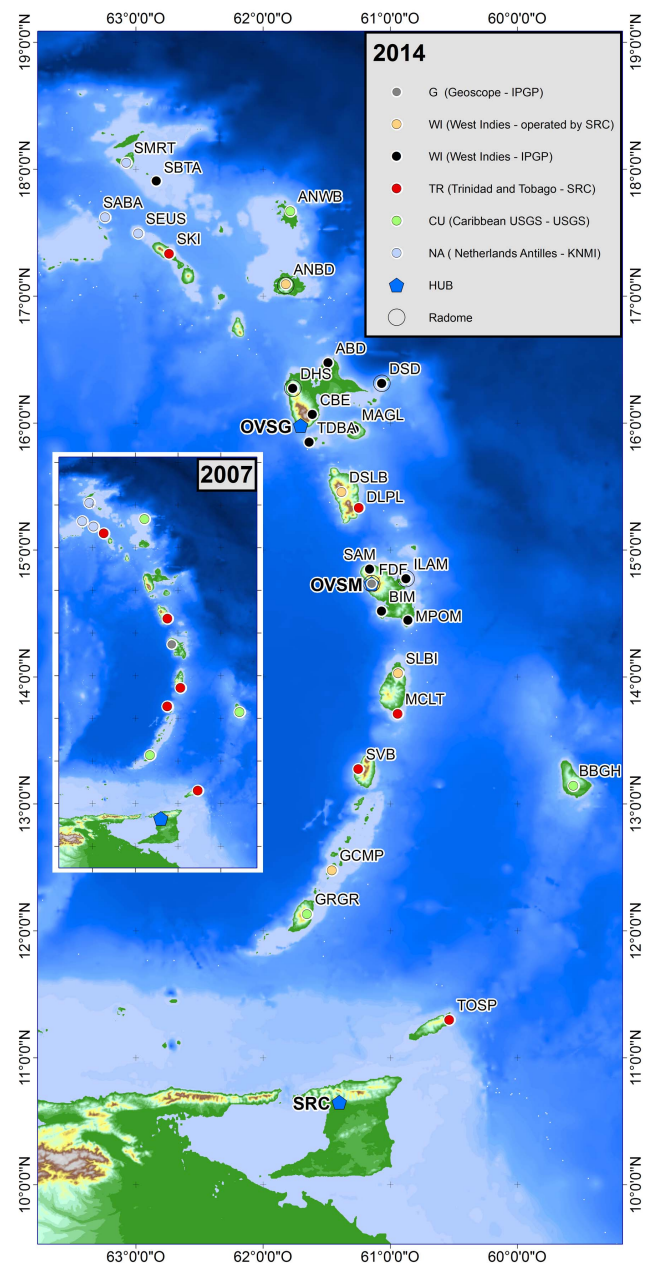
63°0'0"O 62°0'0"O 61°0'0"O 60°0'0"O

19°0'0"N 18°0'0"N 17°0'0"N 16°0'0"N 15°0'0"N 14°0'0"N 13°0'0"N 12°0'0"N 11°0'0"N 10°0'0"N

2014

G (Geoscope - IPGP)
WI (West Indies - operated by SRC)
WI (West Indies - IPGP)
TR (Trinidad and Tobago - SRC)
CU (Caribbean USGS - USGS)
NA ( Netherlands Antilles - KNMI)
HUB
Radome

SMRT
SBTA
SABA
SEUS
SKI
ANWB
ANBD
ABD
DHS
DSD
CBE
OVSG
TDBA
MAGL
DSLB
DLPL
SAM
FDF
ILAM
OVSM
BIM
MPOM
SLBI
MCLT
SVB
BBGH
GCMP
GRGR
TOSP
SRC

2007

63°0'0"O 62°0'0"O 61°0'0"O 60°0'0"O

19°0'0"N 18°0'0"N 17°0'0"N 16°0'0"N 15°0'0"N 14°0'0"N 13°0'0"N 12°0'0"N 11°0'0"N 10°0'0"N